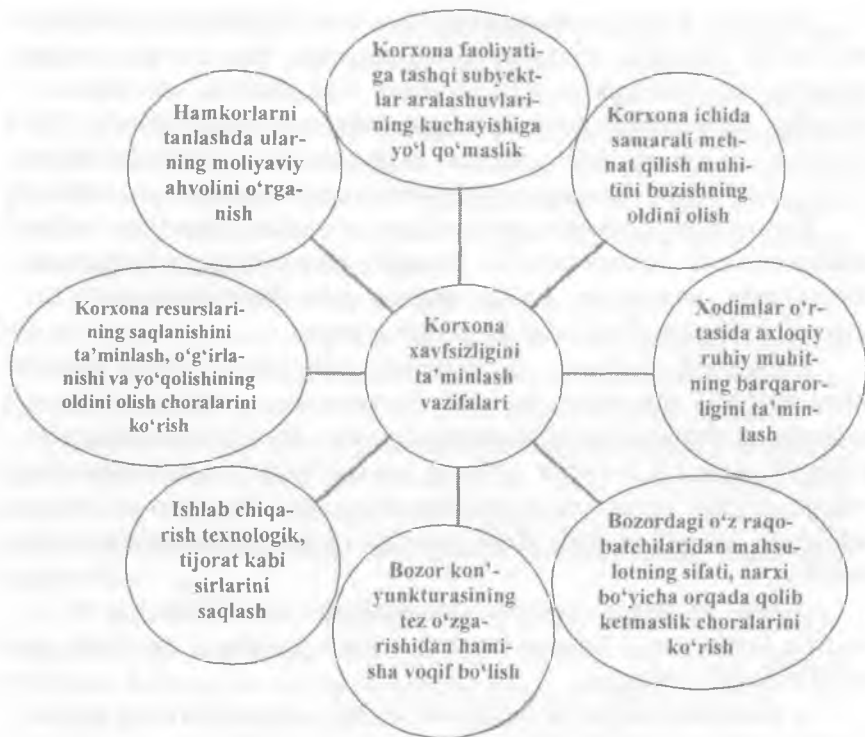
Korxona faoliyatiga tashqi subyektlar aralashuvlarining kuchayishiga yo'l qo'maslik

Hamkorlarni tanlashda ularning moliyaviy ahvolini o'rganish

Korxona ichida samarali mehnat qilish muhitini buzishning oldini olish

Korxona resurslarining saqlanishini ta'minlash, o'g'irlanishi va yo'qolishining oldini olish choralarini ko'rish

Korxona xavfsizligini ta'minlash vazifalari

Xodimlar o'rtasida axloqiy ruhiy muhitning barqarorligini ta'minlash

Ishlab chiqarish texnologik, tijorat kabi sirlarini saqlash

Bozor kon'yunkturasining tez o'zgarishidan hamisha voqif bo'lish

Bozordagi o'z raqobatchilaridan mahsulotning sifati, narxi bo'yicha orqada qolib ketmaslik choralarini ko'rish